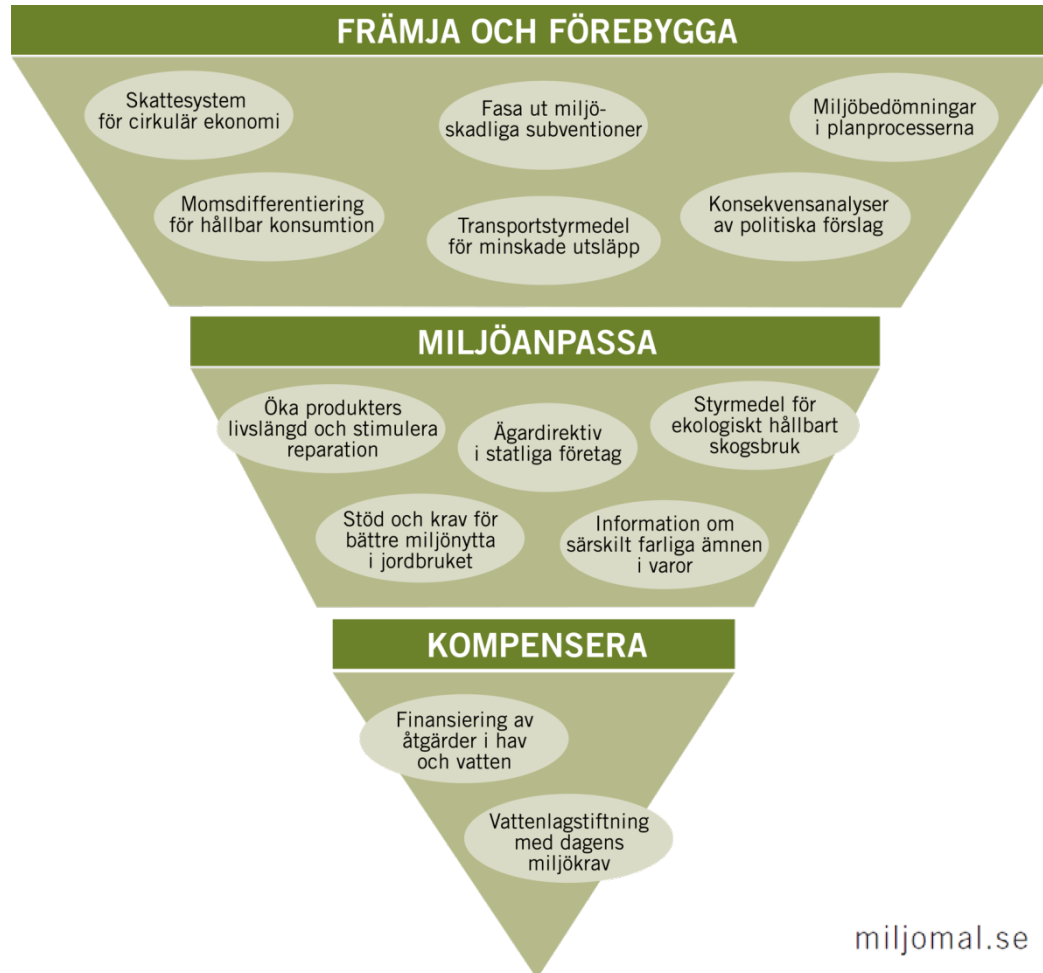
FRÄMJA OCH FÖREBYGGA

Skattesystem för cirkulär ekonomi

Fasa ut miljöskadliga subventioner

Miljöbedömningar i planprocesserna

Momsdifferentiering för hållbar konsumtion

Transportstyrmedel för minskade utsläpp

Konsekvensanalyser av politiska förslag

MILJÖANPASSA

Öka produkters livslängd och stimulera reparation

Ägardirektiv i statliga företag

Styrmedel för ekologiskt hållbart skogsbruk

Stöd och krav för bättre miljönytta i jordbruket

Information om särskilt farliga ämnen i varor

KOMPENSERA

Finansiering av åtgärder i hav och vatten

Vattenlagstiftning med dagens miljökrav

miljomal.se